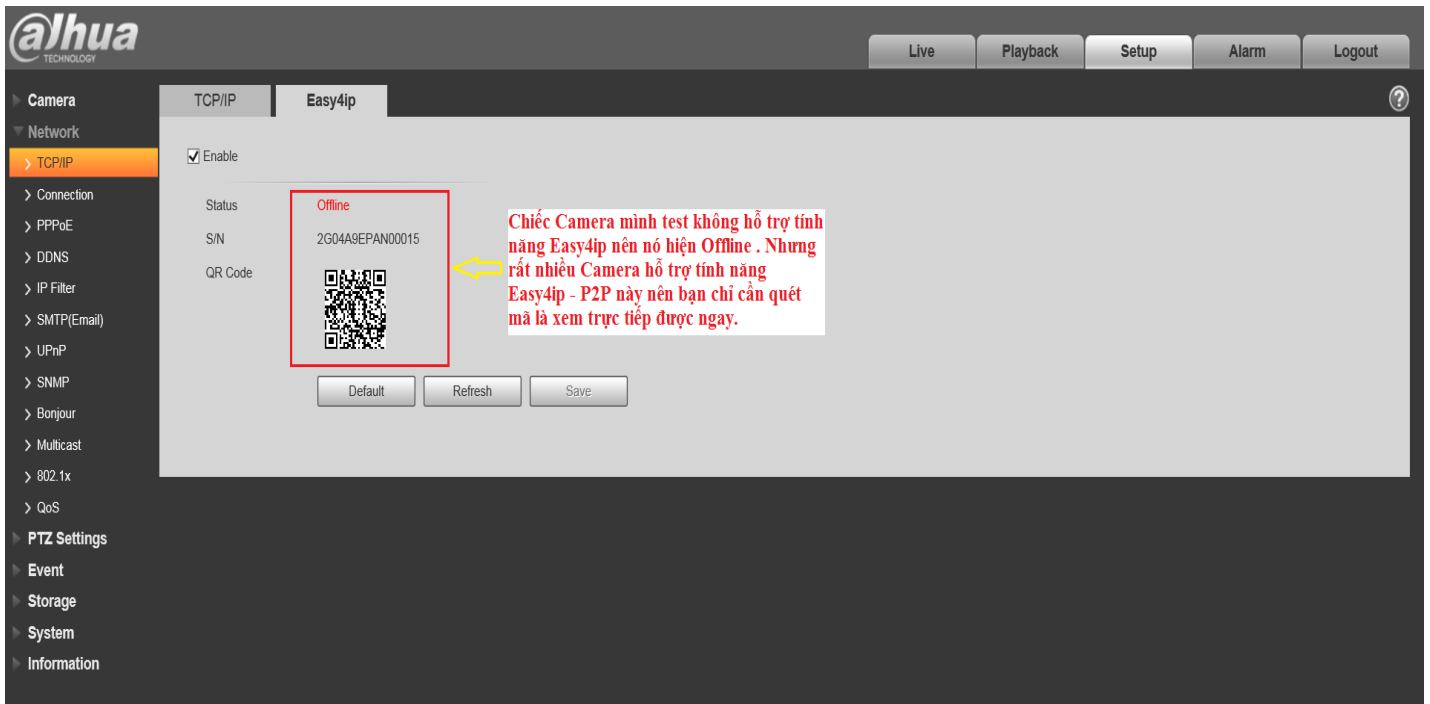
alhua
TECHNOLOGY

Live
Playback
Setup
Alarm
Logout

Camera
Network
TCP/IP
Connection
PPPoE
DDNS
IP Filter
SMTP(Email)
UPnP
SNMP
Bonjour
Multicast
802.1x
QoS
PTZ Settings
Event
Storage
System
Information

TCP/IP
Easy4ip

?

Enable

Status Offline
S/N 2G04A9EPAN00015
QR Code

Chiếc Camera mình test không hỗ trợ tính năng Easy4ip nên nó hiện Offline . Nhưng rất nhiều Camera hỗ trợ tính năng Easy4ip - P2P này nên bạn chỉ cần quét mã là xem trực tiếp được ngay.

Default
Refresh
Save